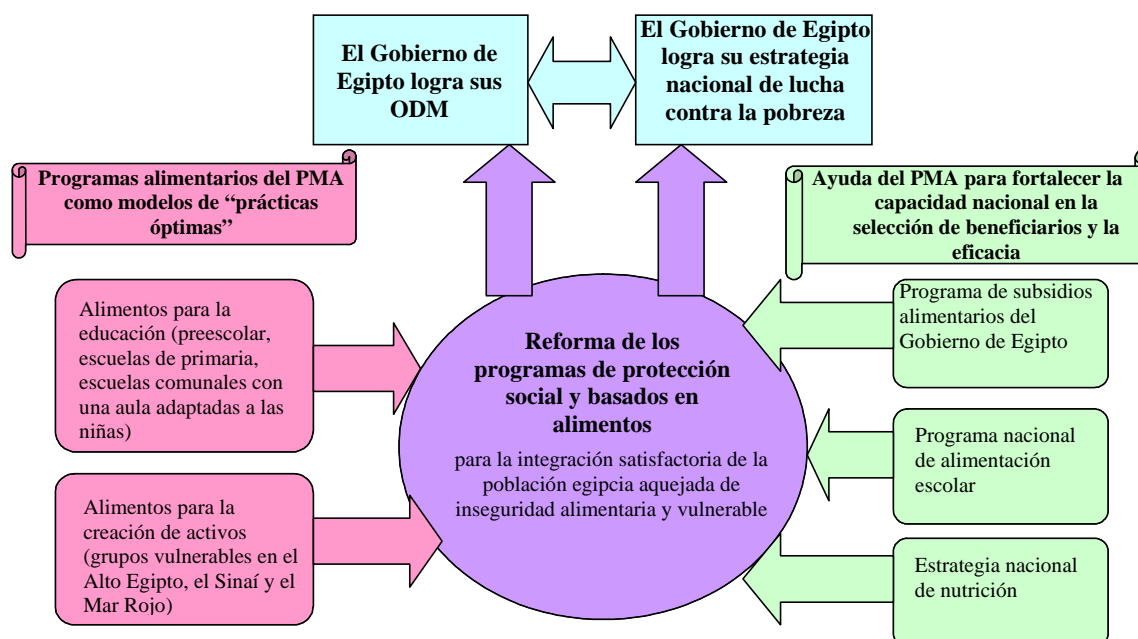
El Gobierno de Egipto logra sus ODM

El Gobierno de Egipto logra su estrategia nacional de lucha contra la pobreza

Programas alimentarios del PMA como modelos de "prácticas óptimas"

Ayuda del PMA para fortalecer la capacidad nacional en la selección de beneficiarios y la eficacia

Alimentos para la educación (preescolar, escuelas de primaria, escuelas comunales con una aula adaptadas a las niñas)

Alimentos para la creación de activos (grupos vulnerables en el Alto Egipto, el Sinaí y el Mar Rojo)

Reforma de los programas de protección social y basados en alimentos

para la integración satisfactoria de la población egipcia aquejada de inseguridad alimentaria y vulnerable

Programa de subsidios alimentarios del Gobierno de Egipto

Programa nacional de alimentación escolar

Estrategia nacional de nutrición